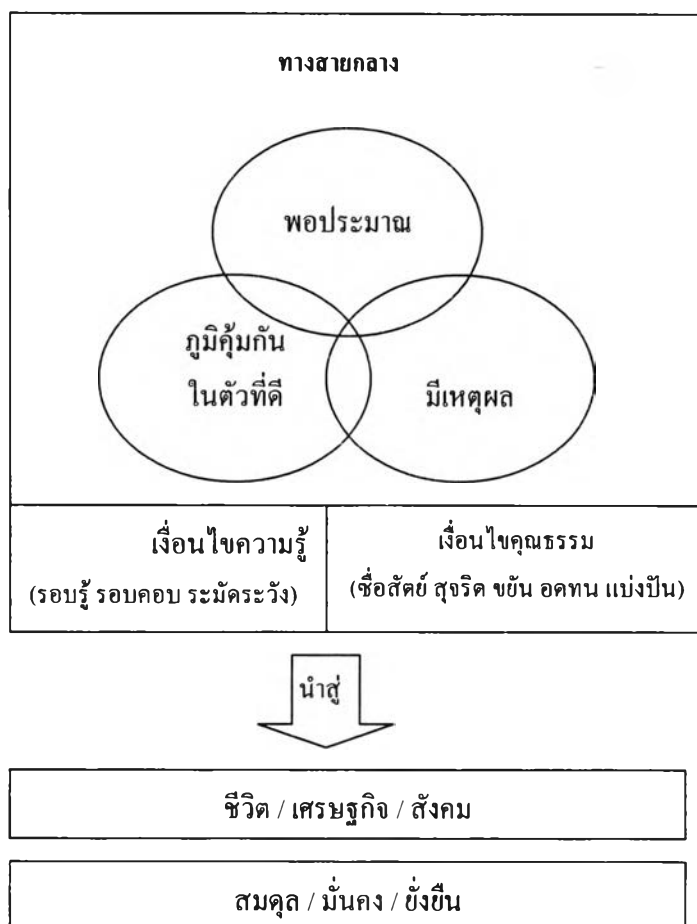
ทางสายกลาง

พอประมาณ

ภูมิคุ้มกัน ในตัวที่ดี

มีเหตุผล

| เงื่อนไขความรู้ (รอบรู้ รอบคอบ ระมัดระวัง) | เงื่อนไขคุณธรรม (ซื่อสัตย์ สุจริต ขยัน อดทน แบ่งปัน) |
|---|---|

นำสู่

ชีวิต / เศรษฐกิจ / สังคม

สมดุล / มั่นคง / ยั่งยืน